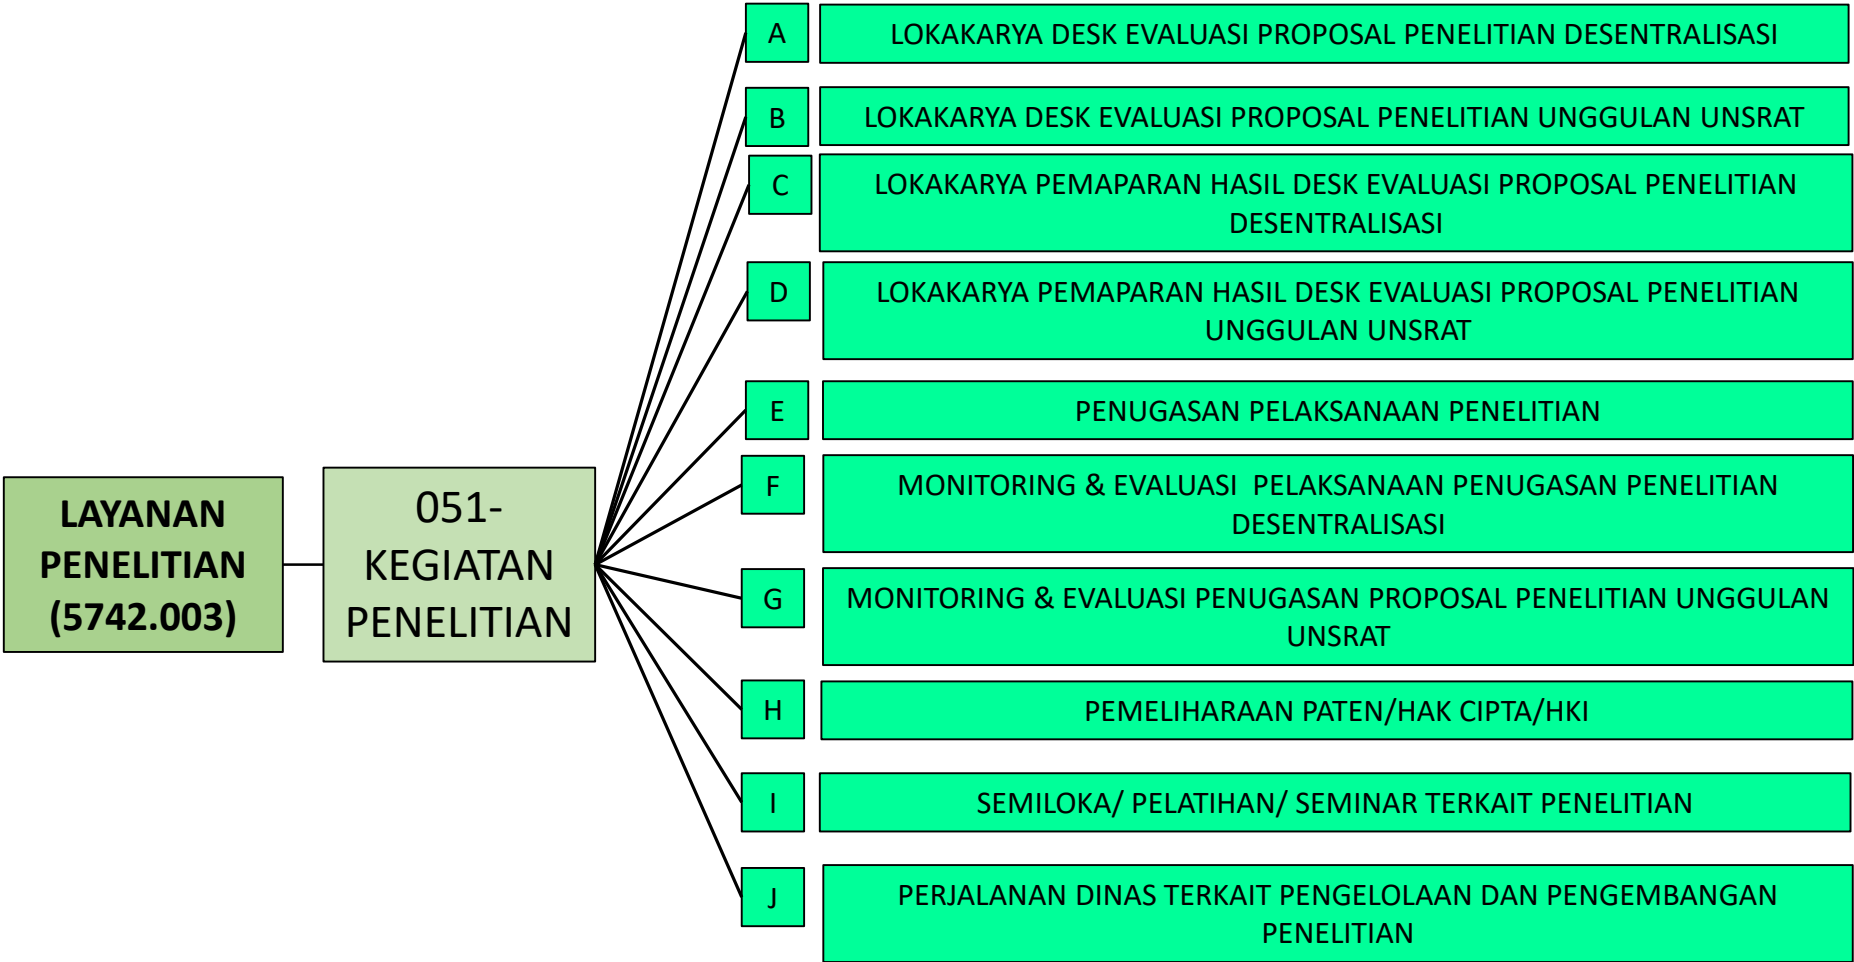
LAYANAN PENELITIAN (5742.003)

051-KEGIATAN PENELITIAN

A LOKAKARYA DESK EVALUASI PROPOSAL PENELITIAN DESENTRALISASI

B LOKAKARYA DESK EVALUASI PROPOSAL PENELITIAN UNGGULAN UNSRAT

C LOKAKARYA PEMAPARAN HASIL DESK EVALUASI PROPOSAL PENELITIAN DESENTRALISASI

D LOKAKARYA PEMAPARAN HASIL DESK EVALUASI PROPOSAL PENELITIAN UNGGULAN UNSRAT

E PENUGASAN PELAKSANAAN PENELITIAN

F MONITORING & EVALUASI PELAKSANAAN PENUGASAN PENELITIAN DESENTRALISASI

G MONITORING & EVALUASI PENUGASAN PROPOSAL PENELITIAN UNGGULAN UNSRAT

H PEMELIHARAAN PATEN/HAK CIPTA/HKI

I SEMILOKA/ PELATIHAN/ SEMINAR TERKAIT PENELITIAN

J PERJALANAN DINAS TERKAIT PENGELOLAAN DAN PENGEMBANGAN PENELITIAN